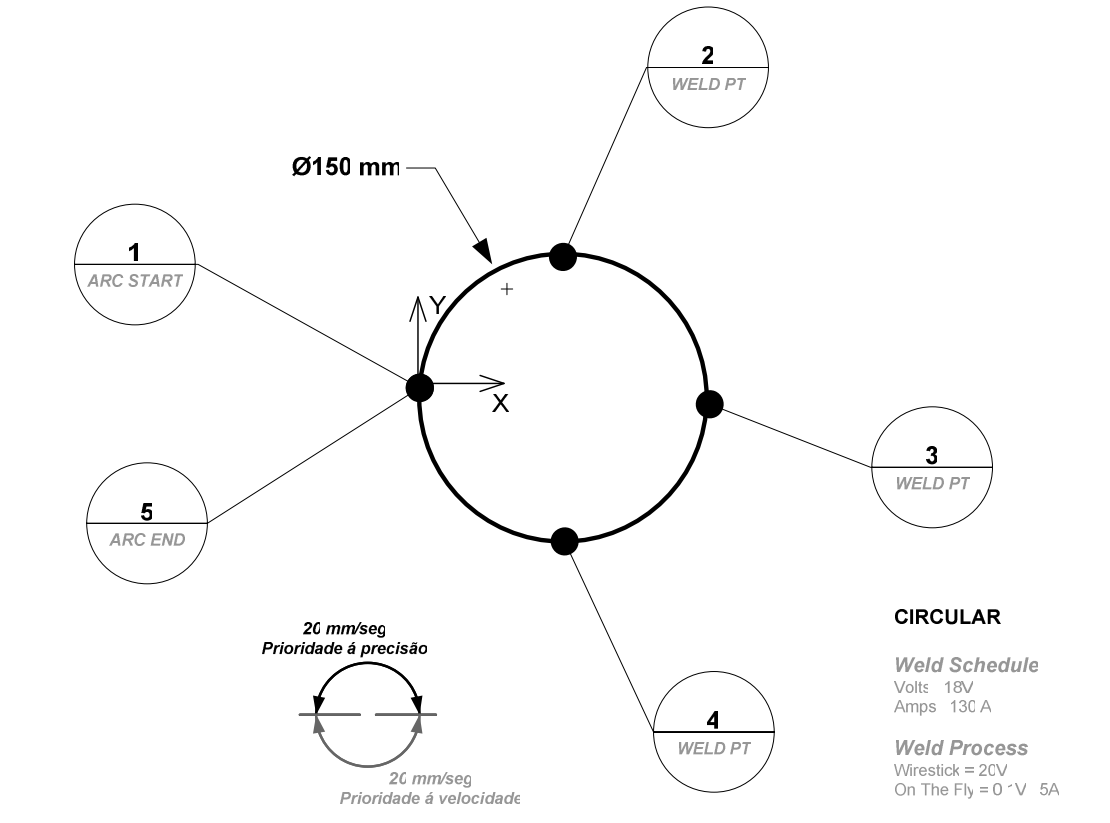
2
WELD PT

Ø150 mm

1
ARC START

Y

X

3
WELD PT

5
ARC END

CIRCULAR

20 mm/seg
Prioridade á precisão

Weld Schedule
Volts 18V
Amps 130 A

4
WELD PT

Weld Process
Wirestick = 20V
On The Fly = 0 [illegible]V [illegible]5A

20 mm/seg
Prioridade á velocidade